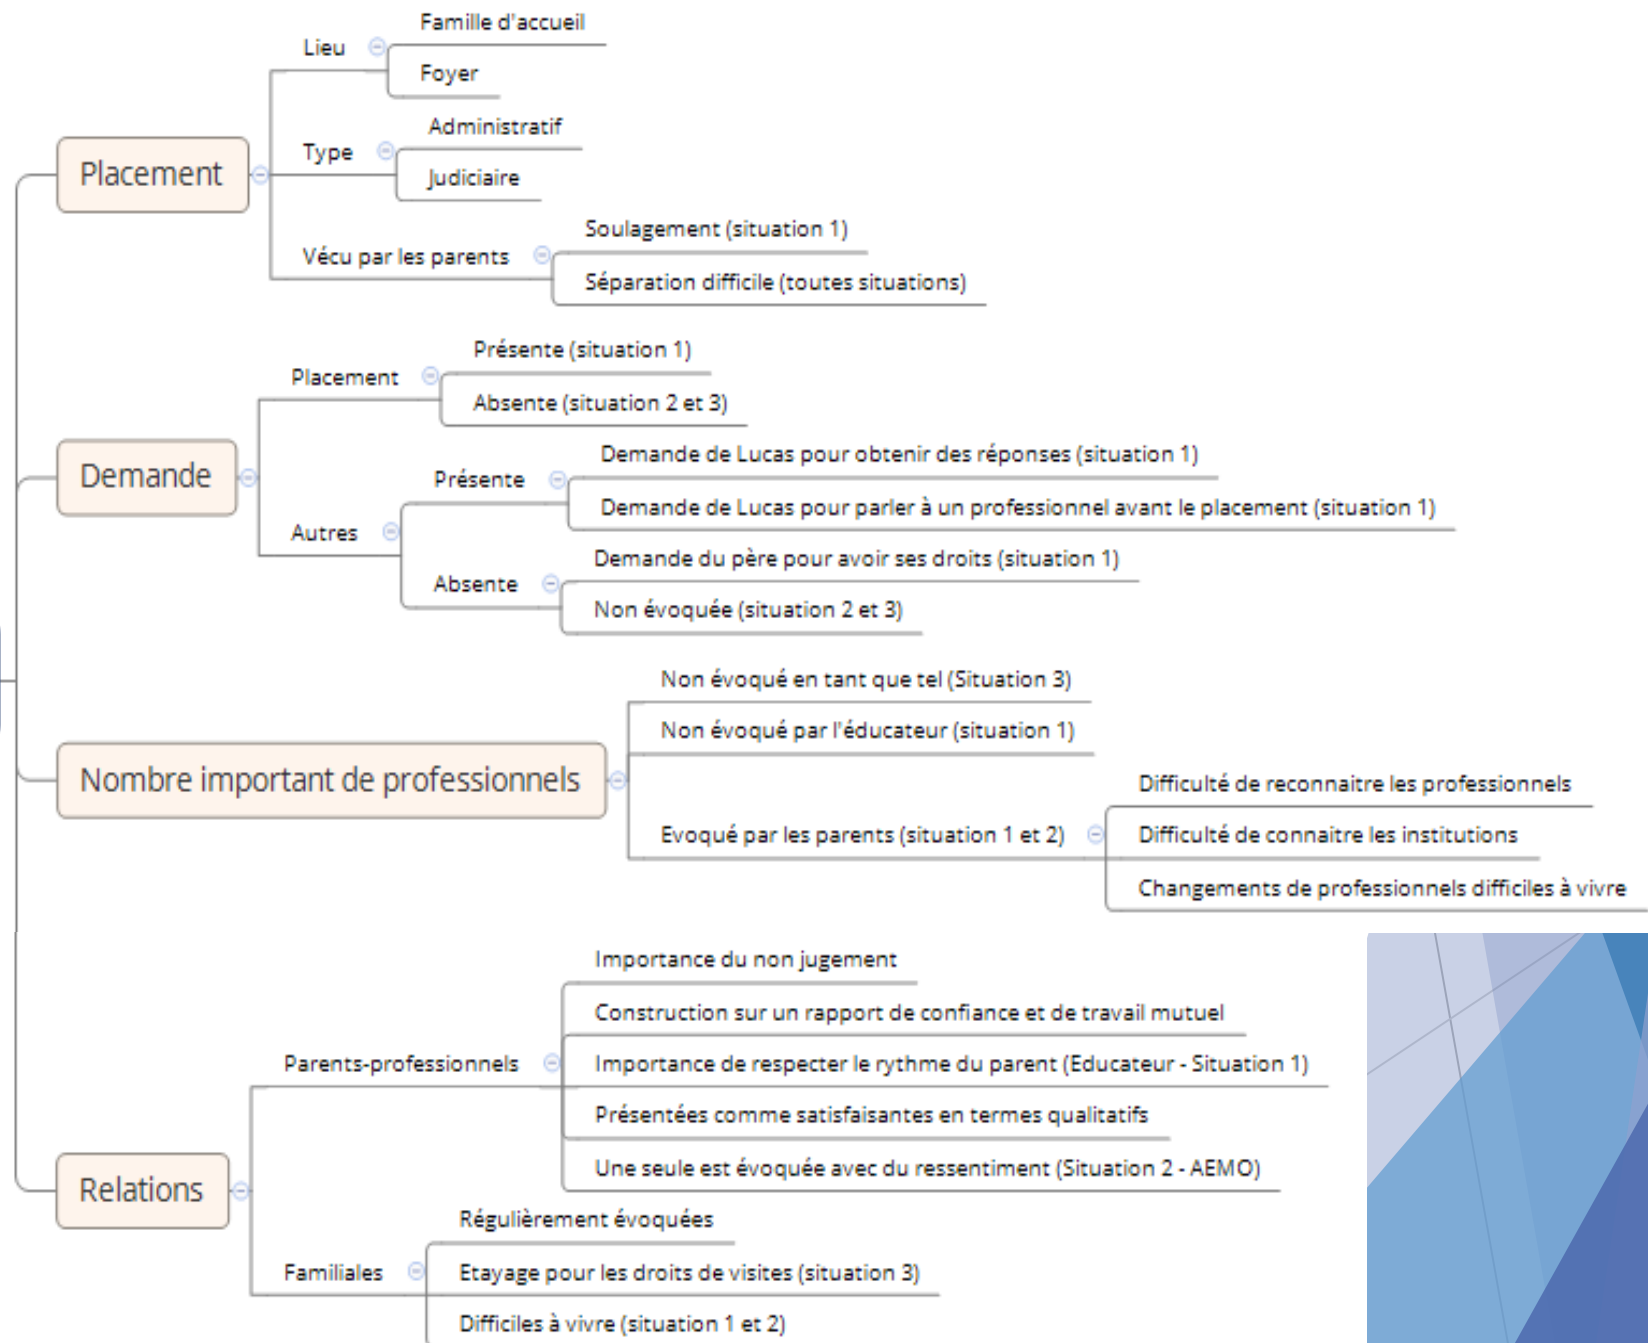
Placement
Lieu
Famille d'accueil
Foyer
Type
Administratif
Judiciaire
Vécu par les parents
Soulagement (situation 1)
Séparation difficile (toutes situations)

Demande
Placement
Présente (situation 1)
Absente (situation 2 et 3)
Autres
Présente
Demande de Lucas pour obtenir des réponses (situation 1)
Demande de Lucas pour parler à un professionnel avant le placement (situation 1)
Absente
Demande du père pour avoir ses droits (situation 1)
Non évoquée (situation 2 et 3)

Nombre important de professionnels
Non évoqué en tant que tel (Situation 3)
Non évoqué par l'éducateur (situation 1)
Evoqué par les parents (situation 1 et 2)
Difficulté de reconnaitre les professionnels
Difficulté de connaitre les institutions
Changements de professionnels difficiles à vivre

Relations
Parents-professionnels
Importance du non jugement
Construction sur un rapport de confiance et de travail mutuel
Importance de respecter le rythme du parent (Educateur - Situation 1)
Présentées comme satisfaisantes en termes qualitatifs
Une seule est évoquée avec du ressentiment (Situation 2 - AEMO)
Familiales
Régulièrement évoquées
Etayage pour les droits de visites (situation 3)
Difficiles à vivre (situation 1 et 2)